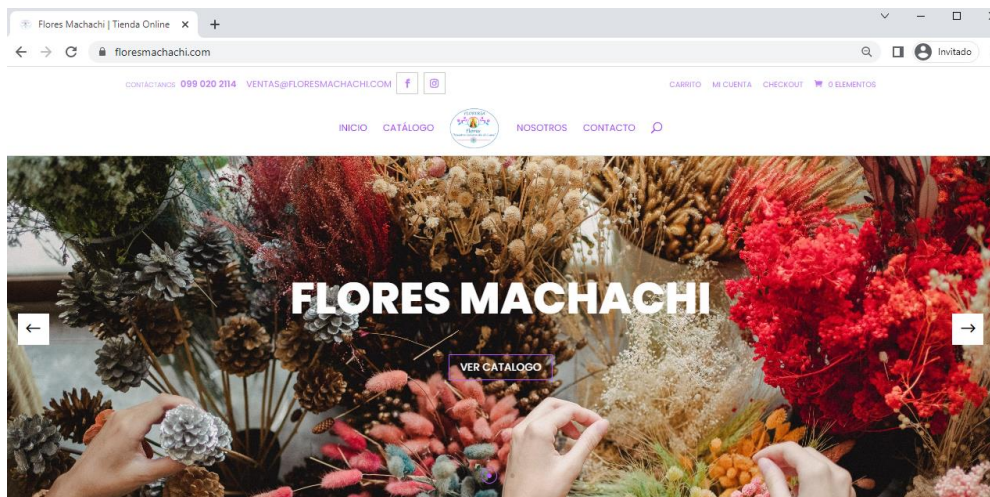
Flores Machachi | Tienda Online ×

floresmachachi.com

Invitado

CONTÁCTANOS 099 020 2114 VENTAS@FLORESMACHACHI.COM

CARRITO MI CUENTA CHECKOUT 0 ELEMENTOS

INICIO CATÁLOGO NOSOTROS CONTACTO

FLORES MACHACHI

VER CATALOGO